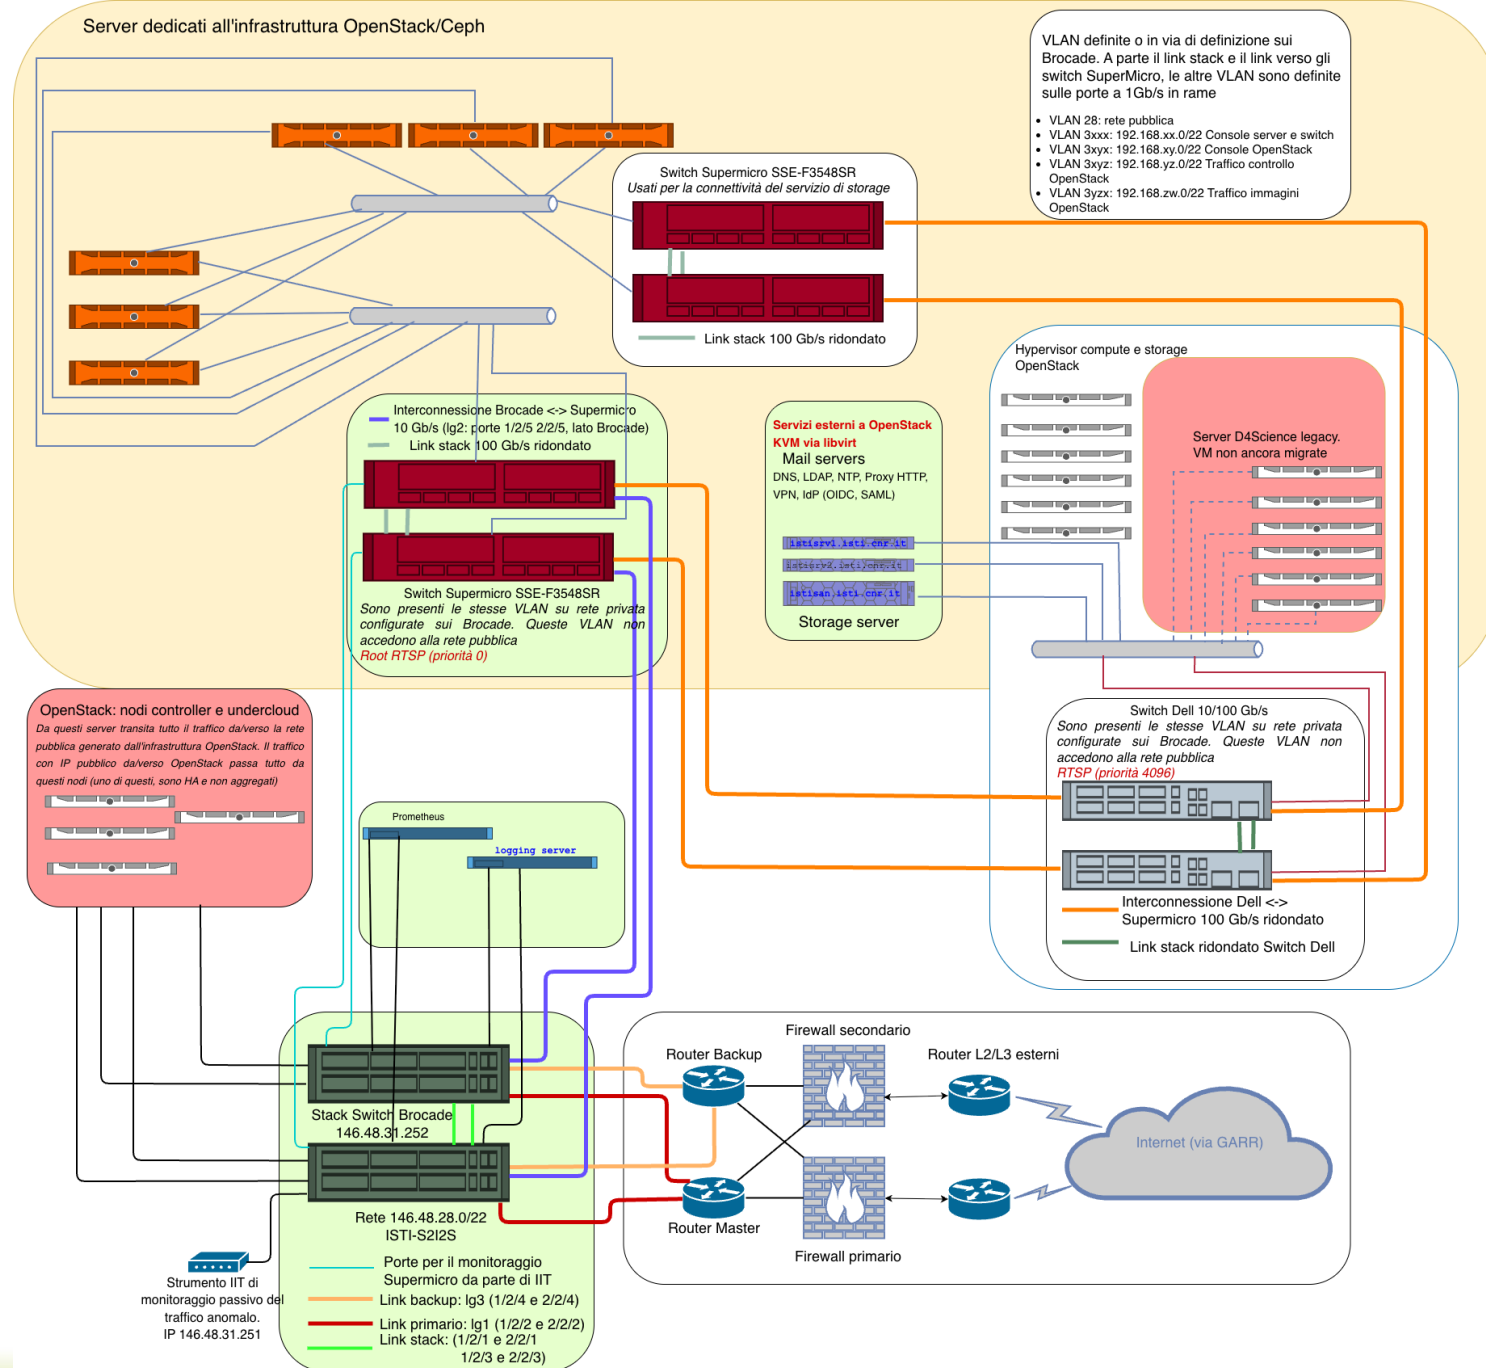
Server dedicati all'infrastruttura OpenStack/Ceph

VLAN definite o in via di definizione sui Brocade. A parte il link stack e il link verso gli switch SuperMicro, le altre VLAN sono definite sulle porte a 1Gb/s in rame

- VLAN 28: rete pubblica
- VLAN 3xxx: 192.168.xx.0/22 Console server e switch
- VLAN 3xyx: 192.168.xy.0/22 Console OpenStack
- VLAN 3xyz: 192.168.yz.0/22 Traffico controllo OpenStack
- VLAN 3yzx: 192.168.zw.0/22 Traffico immagini OpenStack

Switch Supermicro SSE-F3548SR
Usati per la connettività del servizio di storage

Link stack 100 Gb/s ridondato

Hypervisor compute e storage OpenStack

Server D4Science legacy. VM non ancora migrate

Interconnessione Brocade <-> Supermicro 10 Gb/s (lg2: porte 1/2/5 2/2/5, lato Brocade)
Link stack 100 Gb/s ridondato

Switch Supermicro SSE-F3548SR
Sono presenti le stesse VLAN su rete privata configurate sui Brocade. Queste VLAN non accedono alla rete pubblica
Root RTSP (priorità 0)

Servizi esterni a OpenStack
KVM via libvirt
Mail servers
DNS, LDAP, NTP, Proxy HTTP, VPN, IdP (OIDC, SAML)
istisrv1.isti.cnr.it
istisrv2.isti.cnr.it
istisan.isti.cnr.it
Storage server

OpenStack: nodi controller e undercloud
Da questi server transita tutto il traffico da/verso la rete pubblica generato dall'infrastruttura OpenStack. Il traffico con IP pubblico da/verso OpenStack passa tutto da questi nodi (uno di questi, sono HA e non aggregati)

Switch Dell 10/100 Gb/s
Sono presenti le stesse VLAN su rete privata configurate sui Brocade. Queste VLAN non accedono alla rete pubblica
RTSP (priorità 4096)

Prometheus
logging server

Interconnessione Dell <-> Supermicro 100 Gb/s ridondato
Link stack ridondato Switch Dell

Firewall secondario
Router Backup
Router L2/L3 esterni
Internet (via GARR)
Router Master
Firewall primario

Stack Switch Brocade
146.48.31.252

Rete 146.48.28.0/22
ISTI-S2I2S

Strumento IIT di monitoraggio passivo del traffico anomalo.
IP 146.48.31.251

Porte per il monitoraggio Supermicro da parte di IIT
Link backup: lg3 (1/2/4 e 2/2/4)
Link primario: lg1 (1/2/2 e 2/2/2)
Link stack: (1/2/1 e 2/2/1
1/2/3 e 2/2/3)